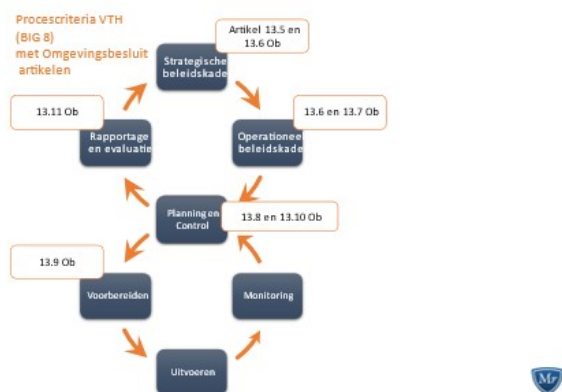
Procescriteria VTH
(BIG 8)
met Omgevingsbesluit
artikelen

Artikel 13.5 en 13.6 Ob

Strategische beleidskade

13.11 Ob

Rapportage en evaluatie

13.6 en 13.7 Ob

Operationeel beleidskade

Planning en Control

13.8 en 13.10 Ob

13.9 Ob

Voorbereiden

Monitoring

Uitvoeren

Mr